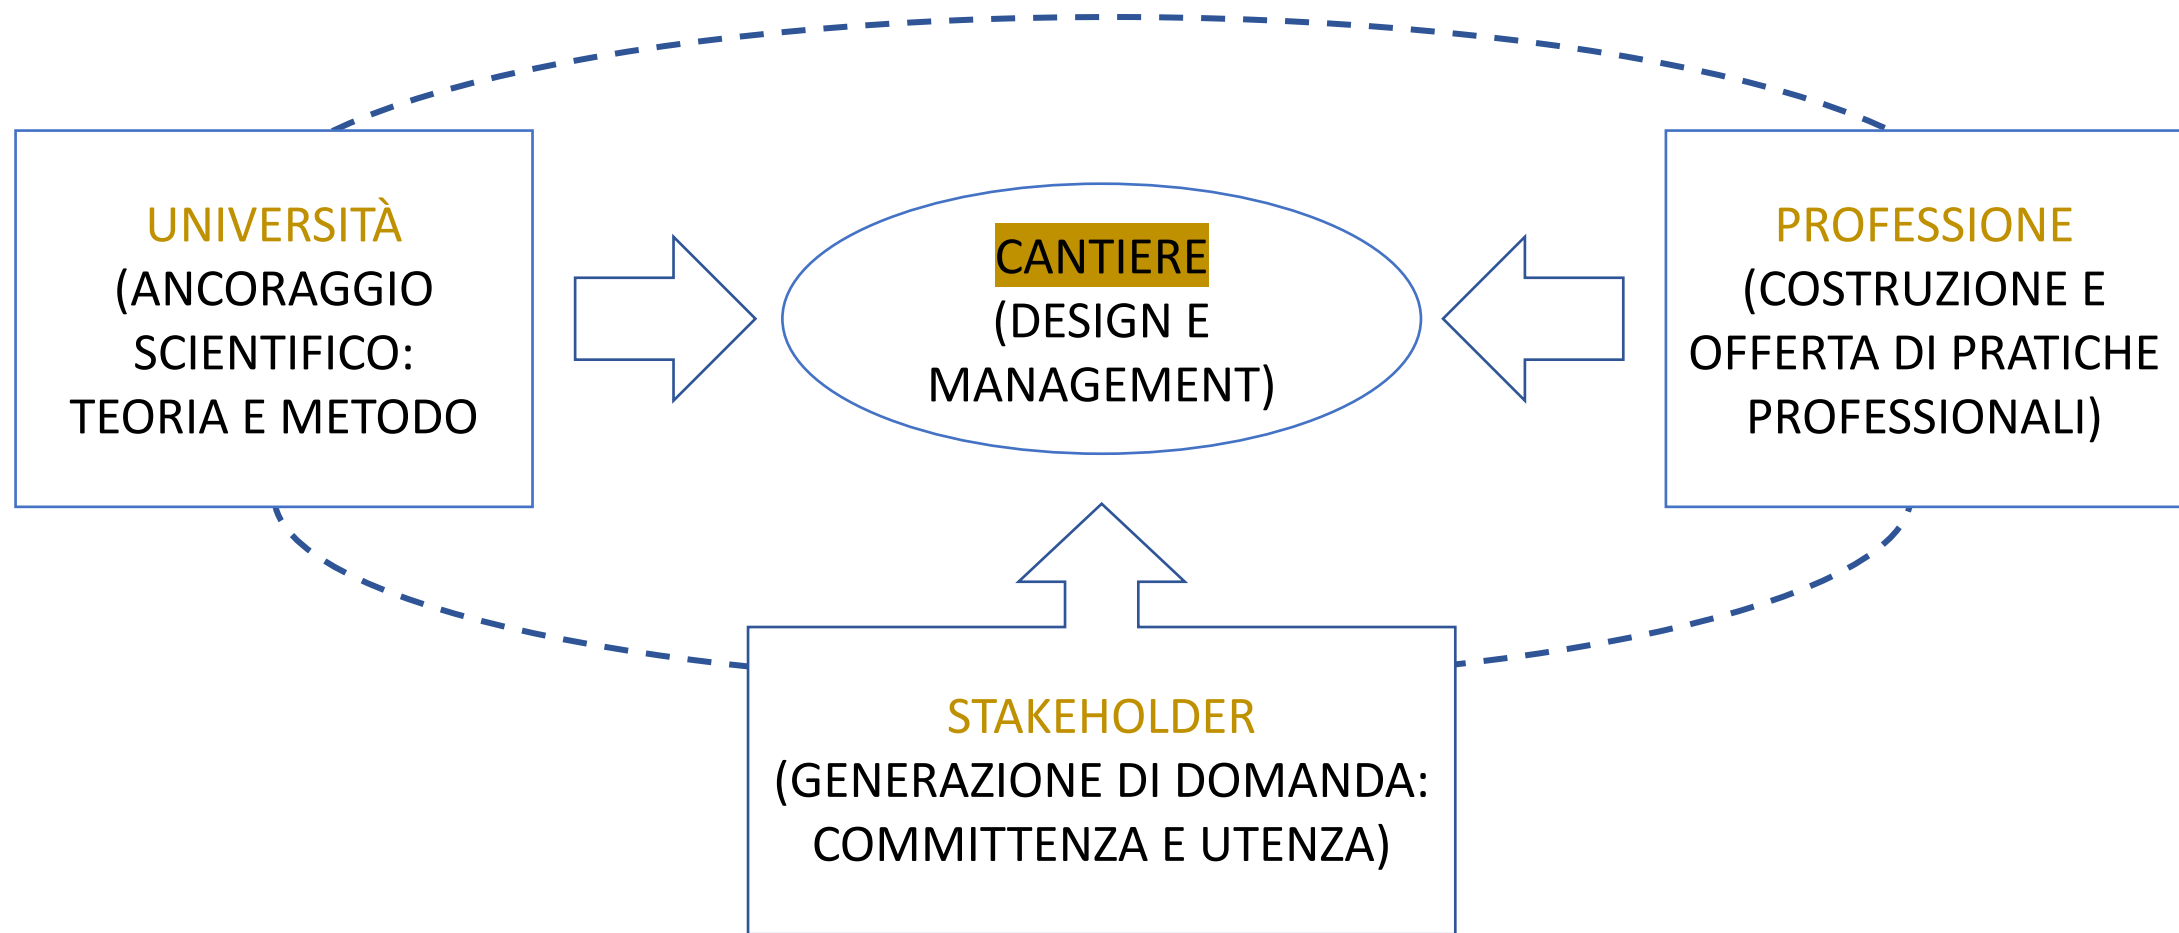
UNIVERSITÀ
(ANCORAGGIO SCIENTIFICO: TEORIA E METODO

CANTIERE
(DESIGN E MANAGEMENT)

PROFESSIONE
(COSTRUZIONE E OFFERTA DI PRATICHE PROFESSIONALI)

STAKEHOLDER
(GENERAZIONE DI DOMANDA: COMMITTENZA E UTENZA)